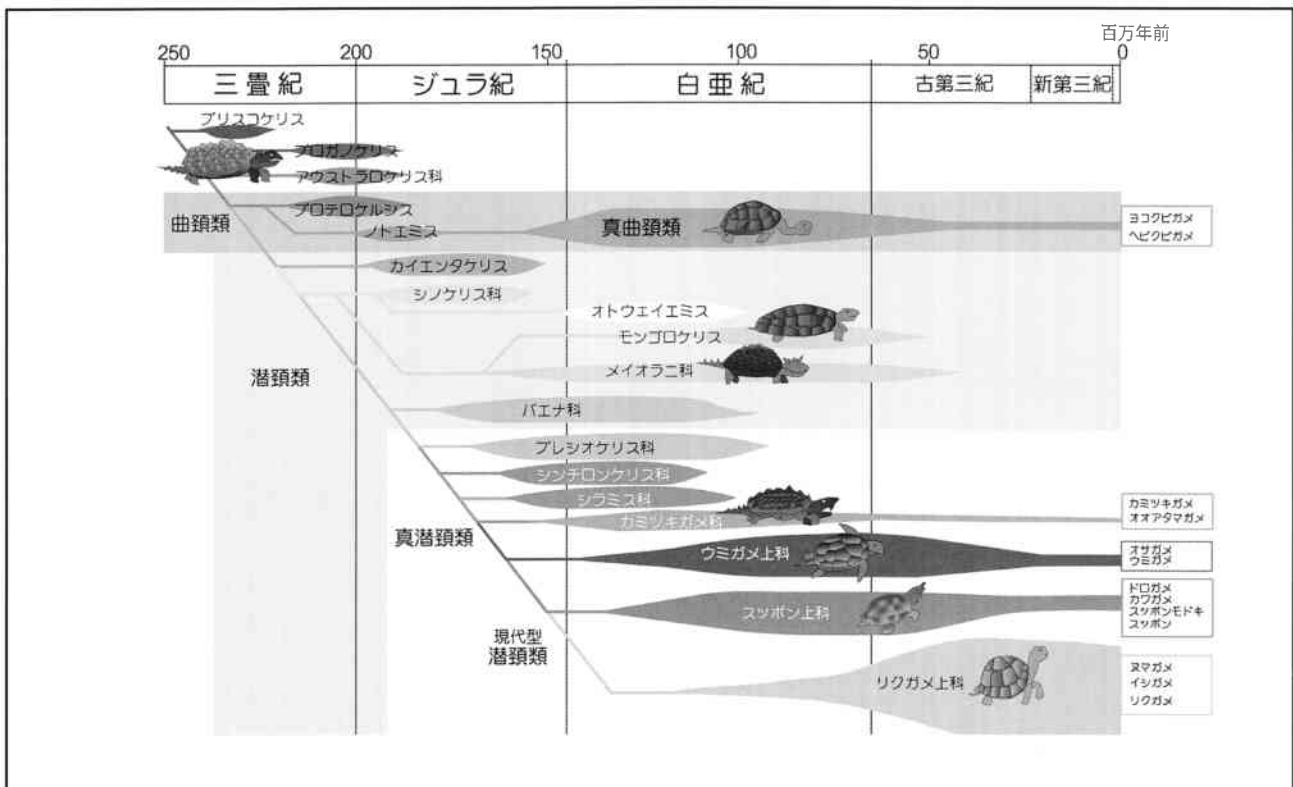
百万年前
250 200 150 100 50 0

| 三畳紀 | ジュラ紀 | 白亜紀 | 古第三紀 | 新第三紀 |
|---|---|---|---|---|

プリスコケリス
プロガノケリス
アウストラロケリス科
曲頸類
プロテロケルシス
ノトエミス
真曲頸類
ヨコクビガメ
ヘビクビガメ
カイエンタケリス
シノケリス科
オトウェイエミス
モンゴロケリス
潜頸類
メイオラニ科
バエナ科
プレシオケリス科
シンチロンケリス科
シラミス科
カミツキガメ科
カミツキガメ
オオアタマガメ
真潜頸類
ウミガメ上科
オサガメ
ウミガメ
ドロガメ
カワガメ
スッポンモドキ
スッポン
スッポン上科
現代型
潜頸類
リクガメ上科
ヌマガメ
イシガメ
リクガメ